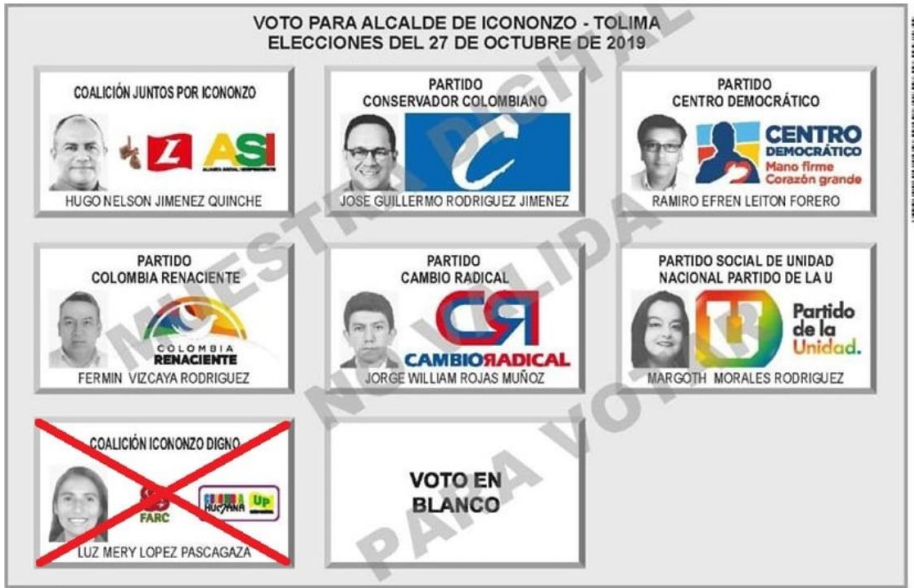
VOTO PARA ALCALDE DE ICONONZO - TOLIMA
ELECCIONES DEL 27 DE OCTUBRE DE 2019

COALICIÓN JUNTOS POR ICONONZO
ASI
HUGO NELSON JIMENEZ QUINCHE

PARTIDO
CONSERVADOR COLOMBIANO
JOSE GUILLERMO RODRIGUEZ JIMENEZ

PARTIDO
CENTRO DEMOCRÁTICO
CENTRO DEMOCRÁTICO
Mano firme
Corazón grande
RAMIRO EFREN LEITON FORERO

PARTIDO
COLOMBIA RENACIENTE
COLOMBIA RENACIENTE
FERMIN VIZCAYA RODRIGUEZ

PARTIDO
CAMBIO RADICAL
CAMBIO RADICAL
JORGE WILLIAM ROJAS MUÑOZ

PARTIDO SOCIAL DE UNIDAD
NACIONAL PARTIDO DE LA U
Partido de la Unidad.
MARGOTH MORALES RODRIGUEZ

COALICIÓN ICONONZO DIGNO
FARC
Colombia Humana
UP
LUZ MERY LOPEZ PASCAGAZA

VOTO EN BLANCO

MUESTRA DIGITAL
NO VÁLIDA
PARA VOTAR